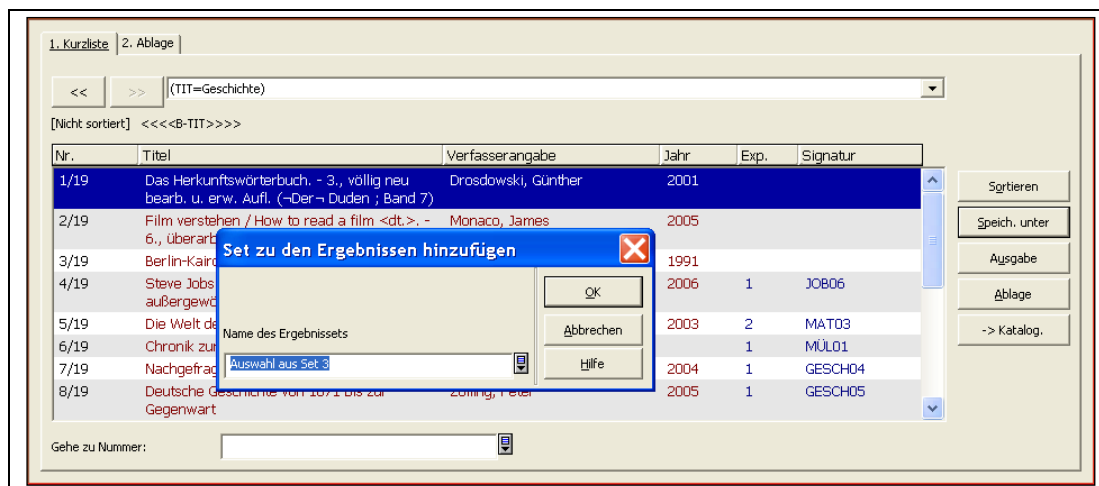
1. Kurzliste | 2. Ablage

<< | >> | (TIT=Geschichte)

[Nicht sortiert] <<<<B-TIT>>>>

| Nr. | Titel | Verfasserangabe | Jahr | Exp. | Signatur |
|---|---|---|---|---|---|
| 1/19 | Das Herkunftswörterbuch. - 3., völlig neu bearb. u. erw. Aufl. (¬Der¬ Duden ; Band 7) | Drosdowski, Günther | 2001 | | |
| 2/19 | Film verstehen / How to read a film <dt.>. - 6., überarb | Monaco, James | 2005 | | |
| 3/19 | Berlin-Kairo | | 1991 | | |
| 4/19 | Steve Jobs außergewö | | 2006 | 1 | JOB06 |
| 5/19 | Die Welt de | | 2003 | 2 | MAT03 |
| 6/19 | Chronik zu | | | 1 | MÜL01 |
| 7/19 | Nachgefrag | | 2004 | 1 | GESCH04 |
| 8/19 | Deutsche Geschichte von 1871 bis zur Gegenwart | Zolling, Peter | 2005 | 1 | GESCH05 |

Sortieren
Speich. unter
Ausgabe
Ablage
-> Katalog.

Gehe zu Nummer:

Set zu den Ergebnissen hinzufügen

Name des Ergebnissets
Auswahl aus Set 3

OK
Abbrechen
Hilfe